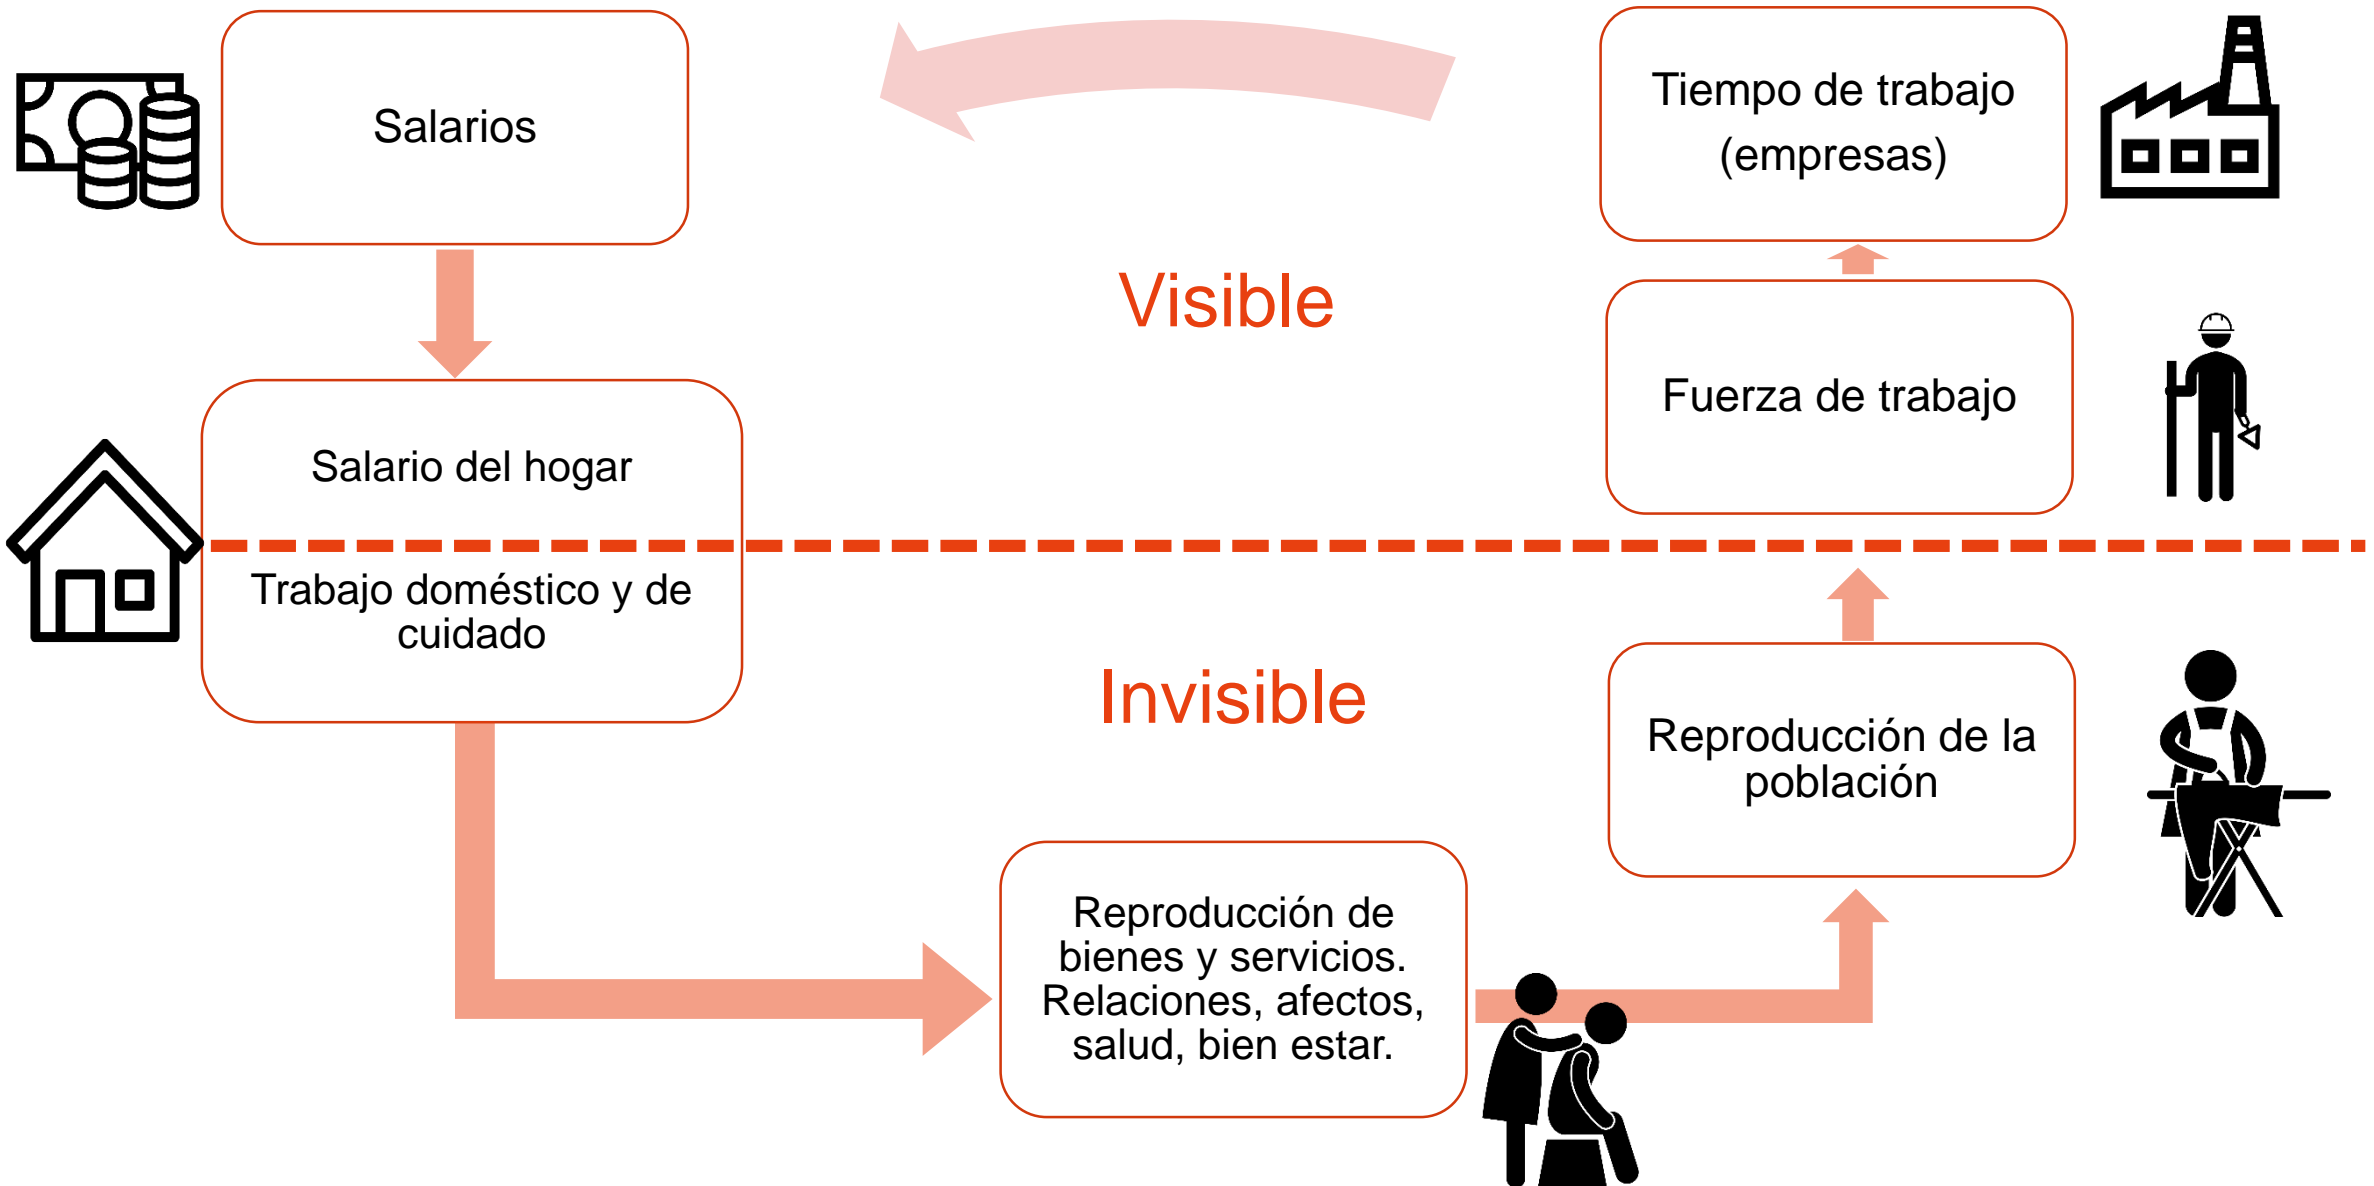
Salarios

Tiempo de trabajo (empresas)

Visible

Fuerza de trabajo

Salario del hogar

Trabajo doméstico y de cuidado

Invisible

Reproducción de la población

Reproducción de bienes y servicios. Relaciones, afectos, salud, bien estar.